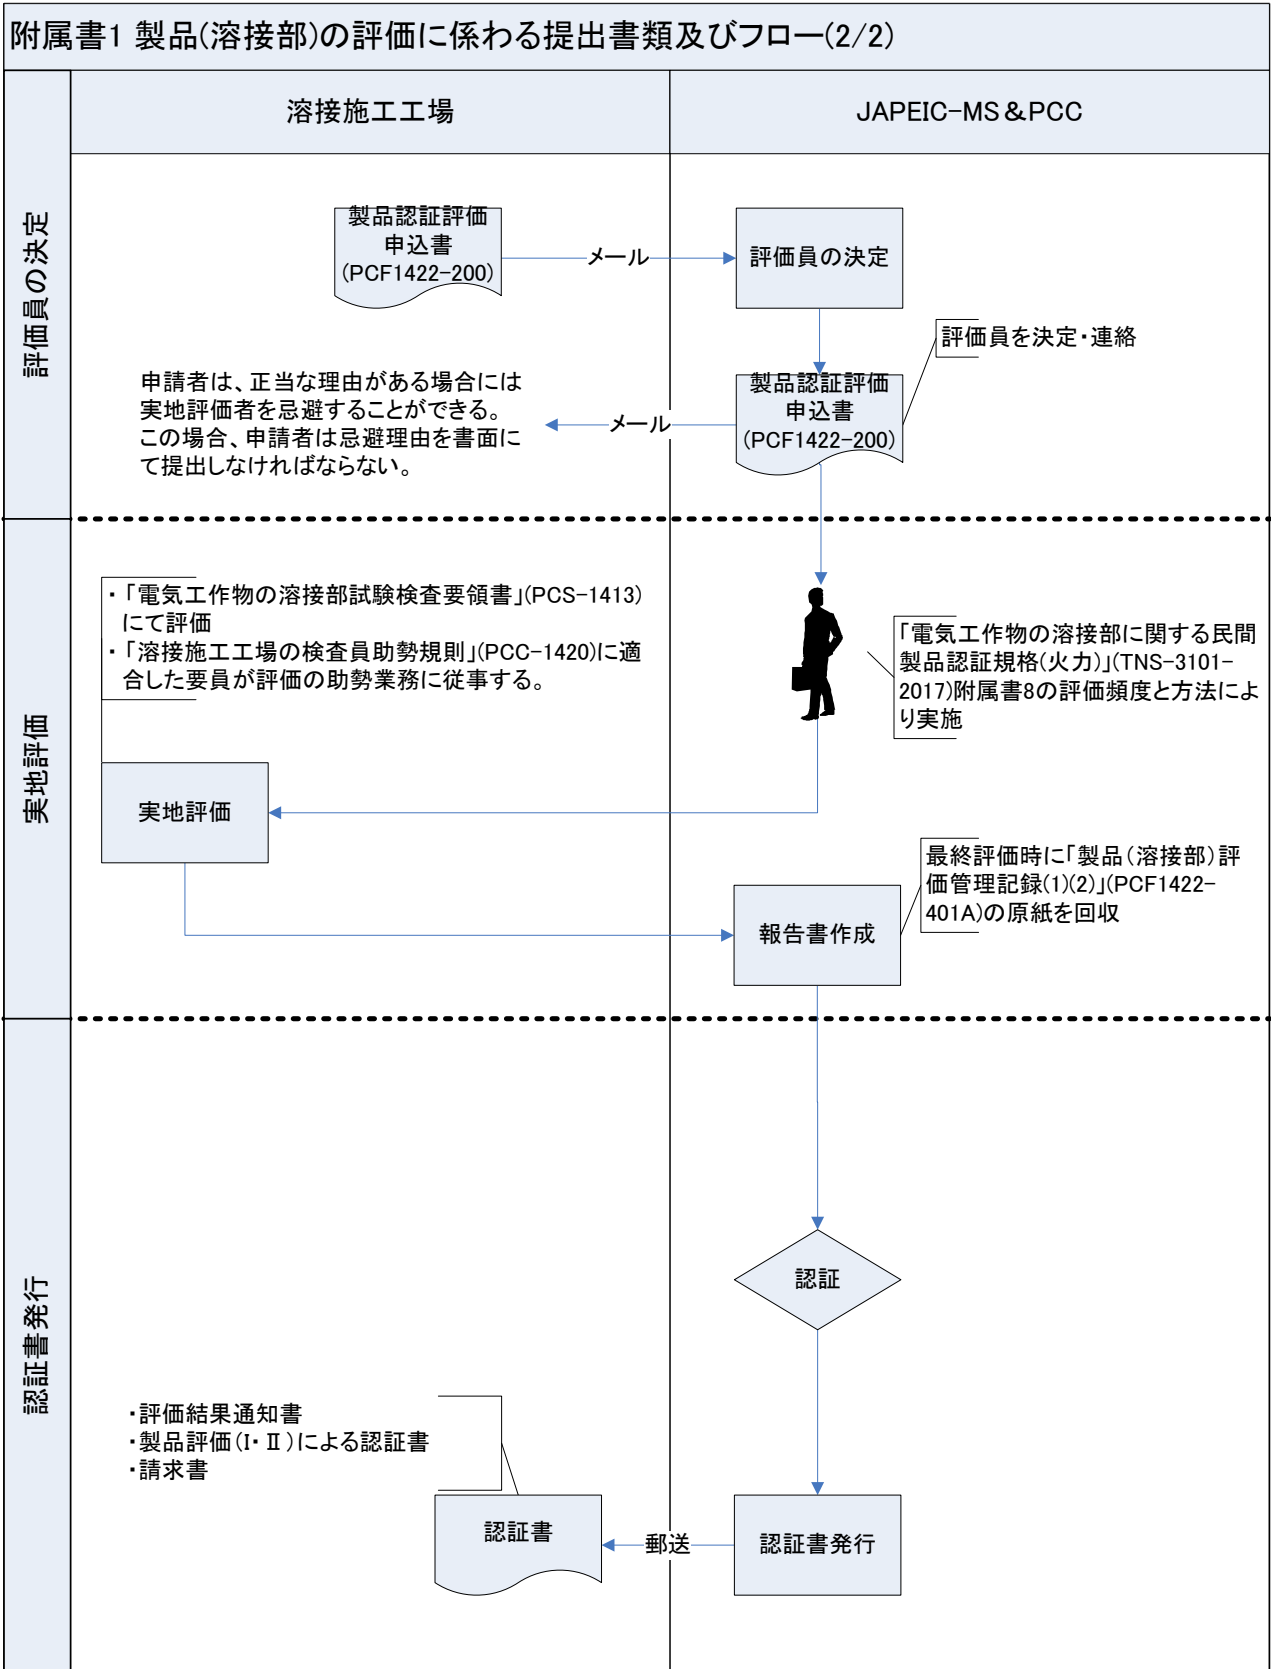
附属書1 製品(溶接部)の評価に係わる提出書類及びフロー(2/2)

溶接施工工場

JAPEIC-MS＆PCC

評価員の決定

製品認証評価申込書(PCF1422-200)

メール

評価員の決定

評価員を決定・連絡

申請者は、正当な理由がある場合には実地評価者を忌避することができる。この場合、申請者は忌避理由を書面にて提出しなければならない。

メール

製品認証評価申込書(PCF1422-200)

実地評価

・「電気工作物の溶接部試験検査要領書」(PCS-1413)にて評価
・「溶接施工工場の検査員助勢規則」(PCC-1420)に適合した要員が評価の助勢業務に従事する。

「電気工作物の溶接部に関する民間製品認証規格(火力)」(TNS-3101-2017)附属書8の評価頻度と方法により実施

実地評価

最終評価時に「製品(溶接部)評価管理記録(1)(2)」(PCF1422-401A)の原紙を回収

報告書作成

認証書発行

認証

・評価結果通知書
・製品評価(I・II)による認証書
・請求書

認証書

郵送

認証書発行